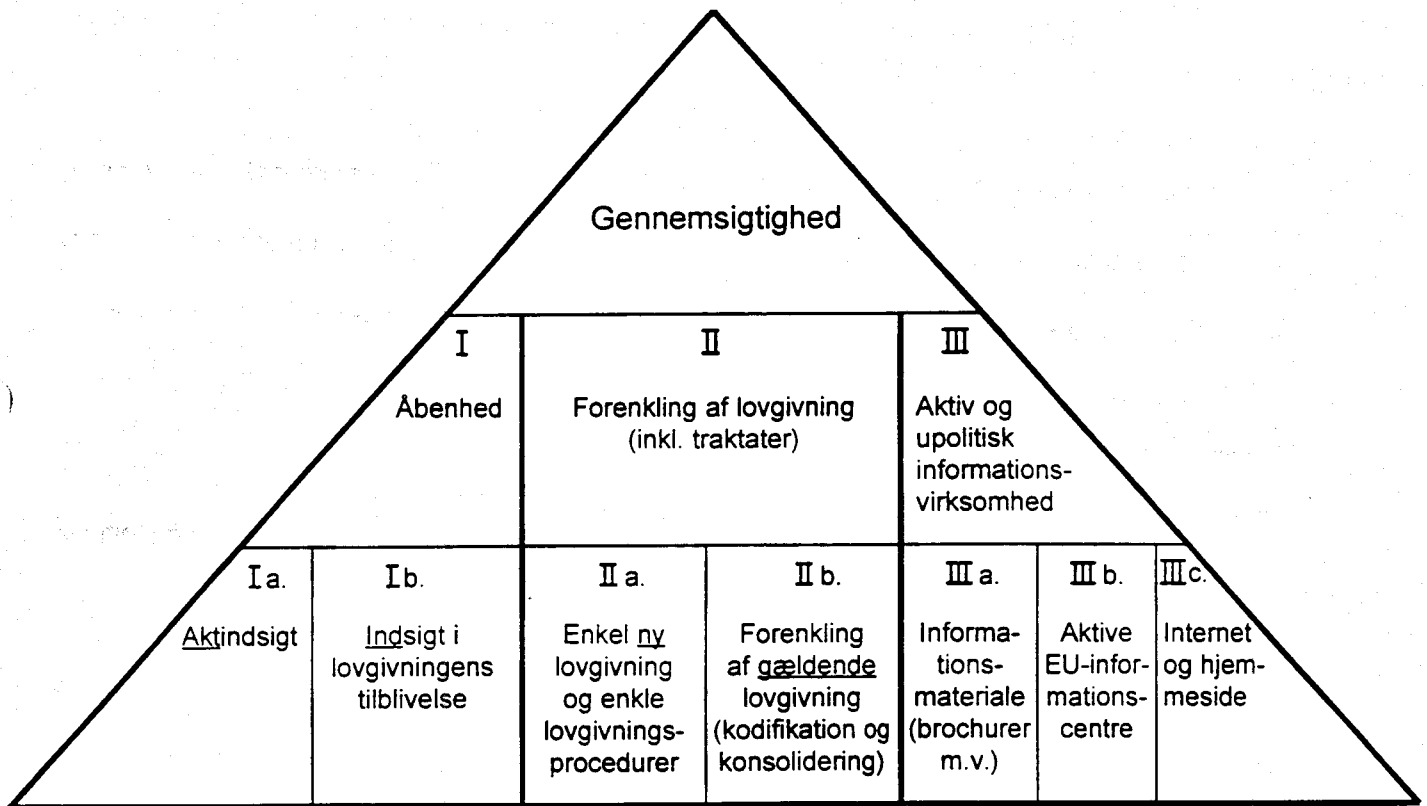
Gennemsigtighed

I
Åbenhed

II
Forenkling af lovgivning (inkl. traktater)

III
Aktiv og upolitisk informationsvirksomhed

Ia.
Aktindsigt

Ib.
Indsigt i lovgivningens tilblivelse

IIa.
Enkel ny lovgivning og enkle lovgivningsprocedurer

IIb.
Forenkling af gældende lovgivning (kodifikation og konsolidering)

IIIa.
Informationsmateriale (brochurer m.v.)

IIIb.
Aktive EU-informationscentre

IIIc.
Internet og hjemmeside